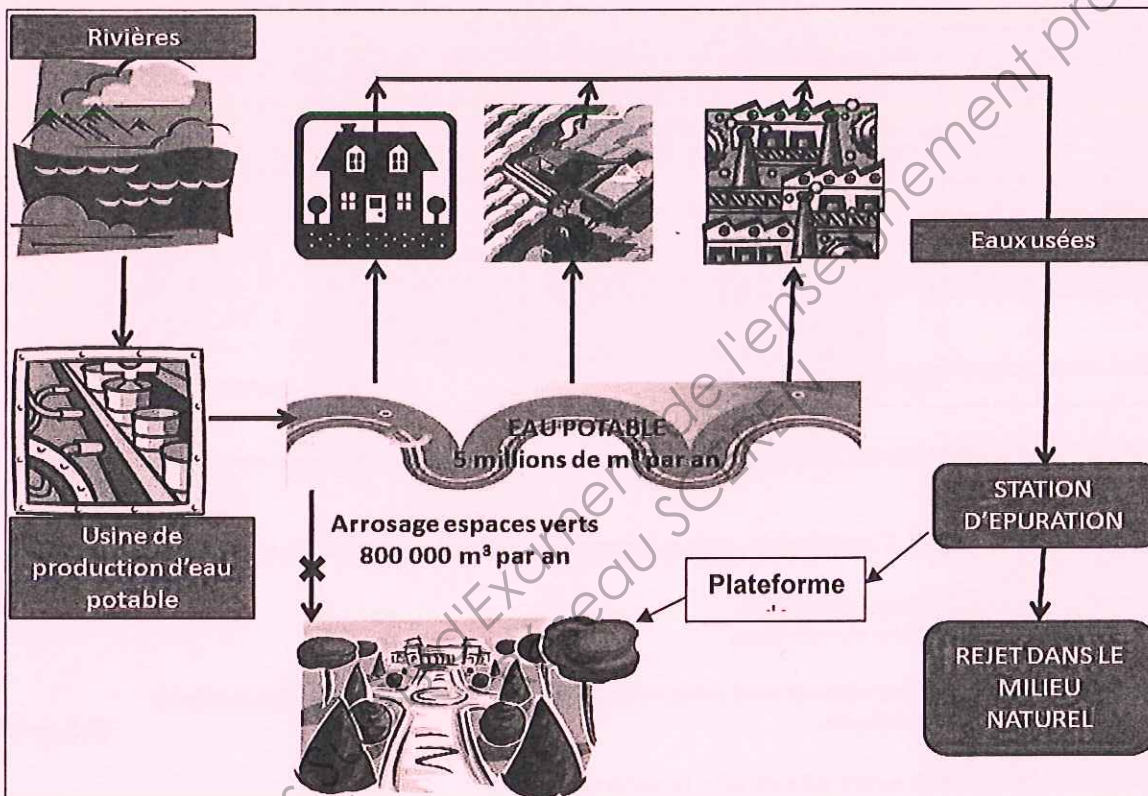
Rivières

Eaux usées

Usine de production d'eau potable

EAU POTABLE
5 millions de m³ par an

Arrosage espaces verts
800 000 m³ par an

STATION D'EPURATION

Plateforme
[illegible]

REJET DANS LE MILIEU NATUREL

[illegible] d'Examen de l'enseignement pro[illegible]
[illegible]eau SCEREN